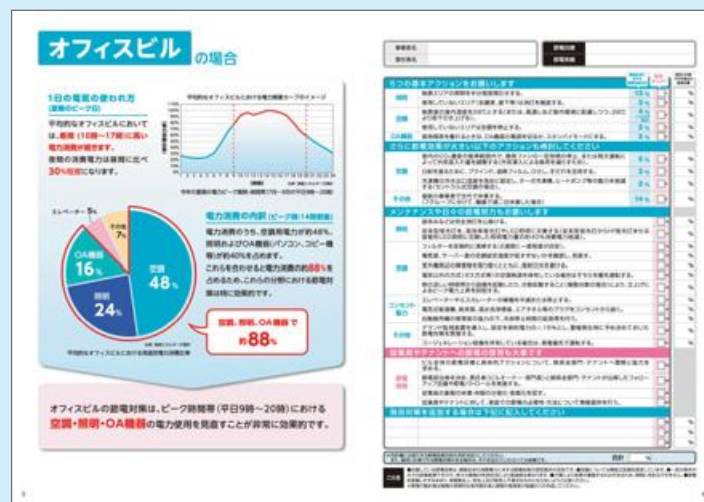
オフィスビルの場合

1日の電気の使われ方 (夏期のピーク日)

平均的なオフィスビルにおいては、朝後 (10時〜17時) に高い電力消費が続きます。夜間の消費電力は昼間に比べ30%程度になります。

平均的なオフィスビルにおける電力需要カーブのイメージ

電力消費の内訳 (ピーク時 14時前後)

電力消費のうち、空調用電力が約48%、照明およびOA機器 (パソコン、コピー機等) が約40%を占めます。これらを合わせると電力消費の約88%を占めるため、これらの分野における節電対策は特に効果的です。

空調 48%

照明 24%

OA機器 16%

エレベーター 5%

その他 7%

空調、照明、OA機器 で 約88%

平均的なオフィスビルにおける用途別電力消費比率

オフィスビルの節電対策は、ピーク時間帯 (平日9時〜20時) における空調・照明・OA機器の電力使用を見直すことが非常に効果的です。

事業者名
責任者名

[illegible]

5つの基本アクションをお願いします

さらに節電効果が大きい以下のアクションも検討してください

メンテナンスや日々の節電対応もお願いします

従業員やテナントへの節電の啓発も大事です

節電対策を追加する場合は下記に記入してください

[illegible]